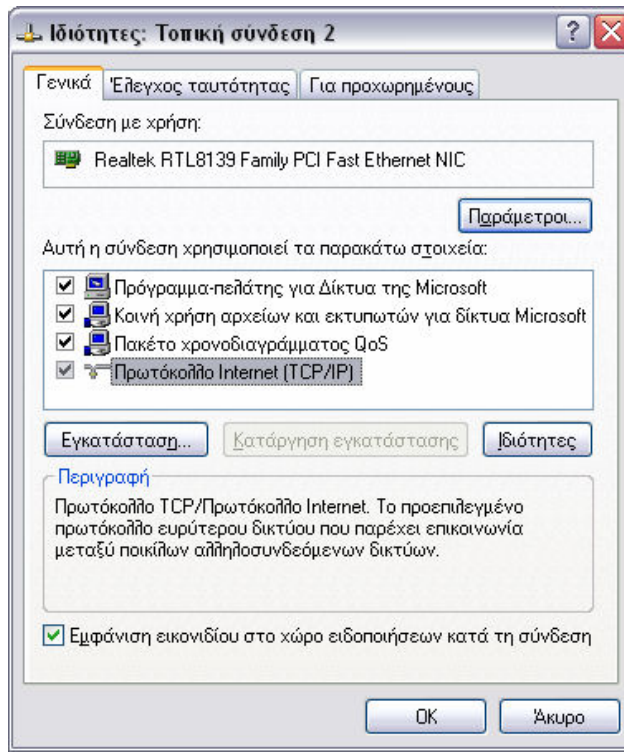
Ιδιότητες: Τοπική σύνδεση 2

Γενικά | Έλεγχος ταυτότητας | Για προχωρημένους

Σύνδεση με χρήση:

Realtek RTL8139 Family PCI Fast Ethernet NIC

Παράμετροι...

Αυτή η σύνδεση χρησιμοποιεί τα παρακάτω στοιχεία:

Πρόγραμμα-πελάτης για Δίκτυα της Microsoft
Κοινή χρήση αρχείων και εκτυπωτών για δίκτυα Microsoft
Πακέτο χρονοδιαγράμματος QoS
Πρωτόκολλο Internet (TCP/IP)

Εγκατάσταση... | Κατάργηση εγκατάστασης | Ιδιότητες

Περιγραφή

Πρωτόκολλο TCP/Πρωτόκολλο Internet. Το προεπιλεγμένο πρωτόκολλο ευρύτερου δικτύου που παρέχει επικοινωνία μεταξύ ποικίλων αλληλοσυνδεόμενων δικτύων.

Εμφάνιση εικονιδίου στο χώρο ειδοποιήσεων κατά τη σύνδεση

OK | Άκυρο